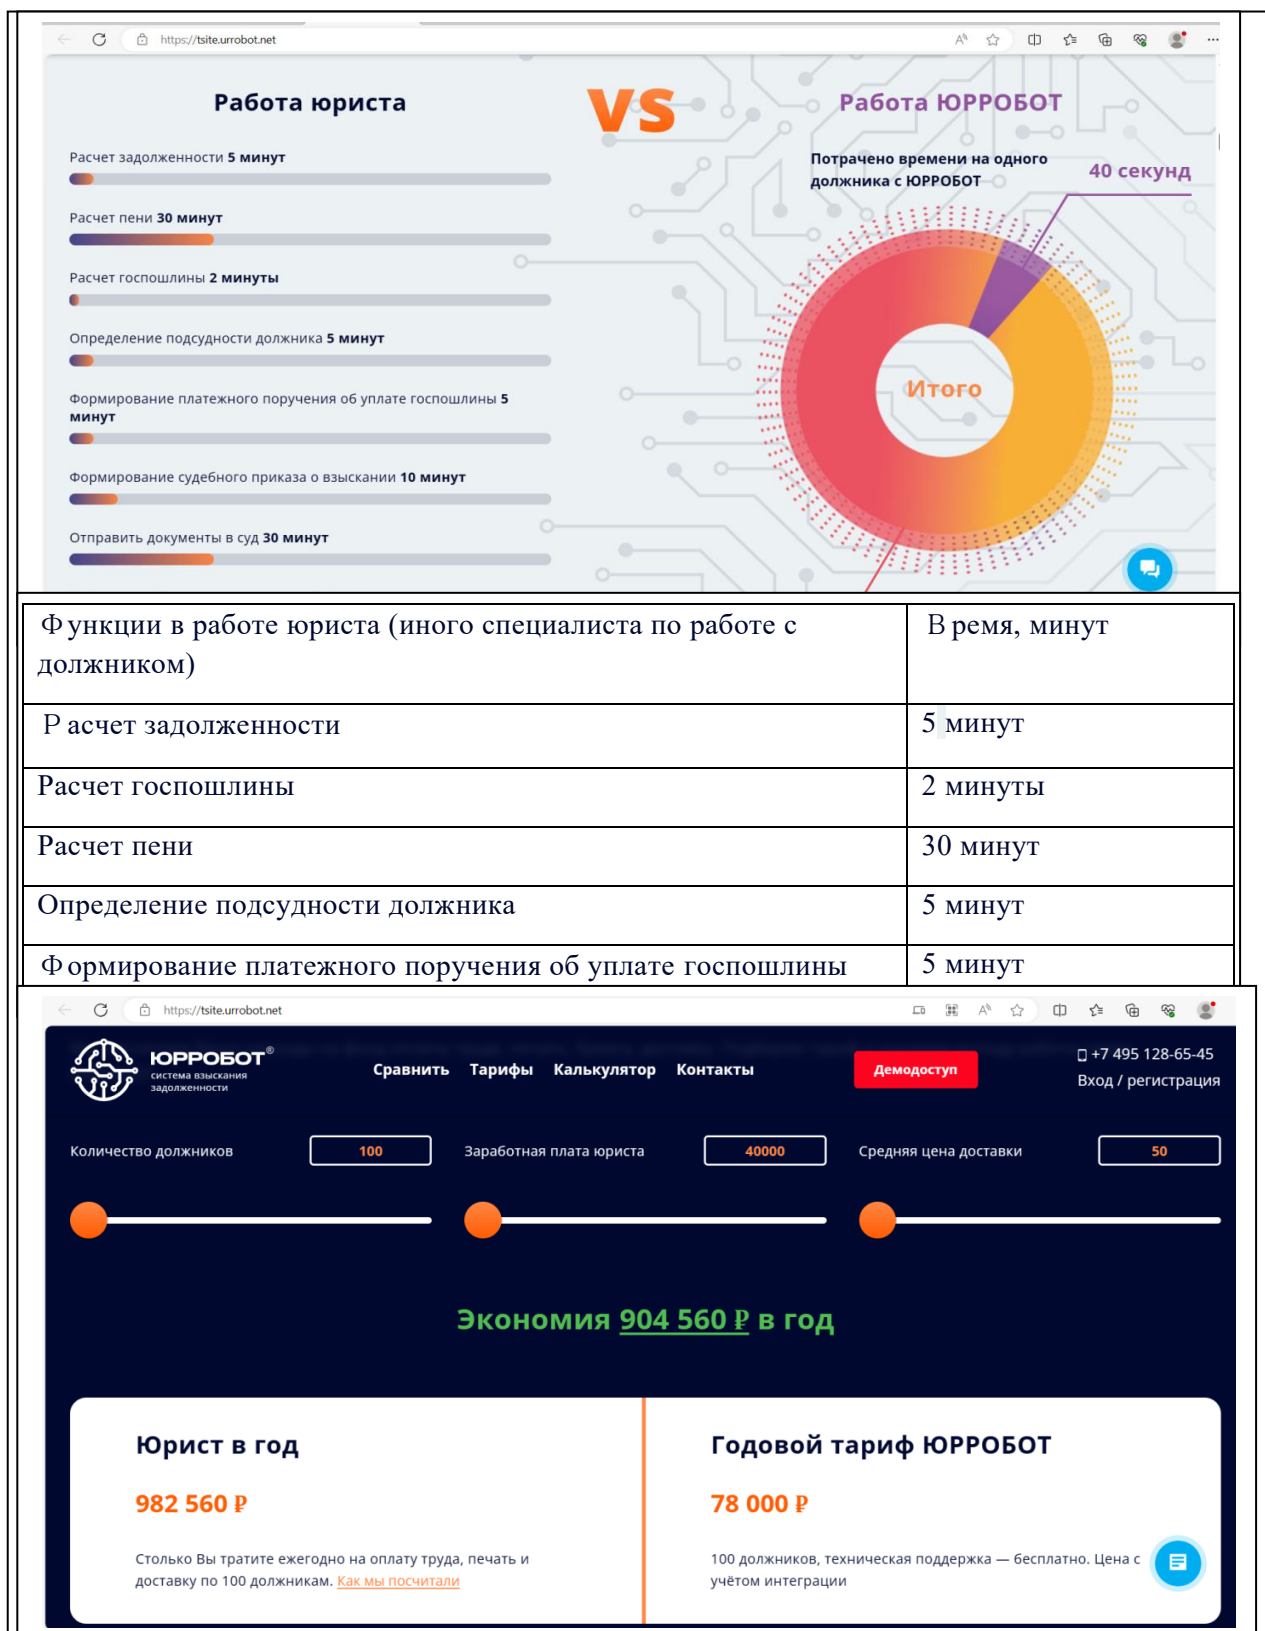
https://tsite.urrobot.net

Работа юриста

VS

Работа ЮРРОБОТ

Расчет задолженности 5 минут

Расчет пени 30 минут

Расчет госпошлины 2 минуты

Определение подсудности должника 5 минут

Формирование платежного поручения об уплате госпошлины 5 минут

Формирование судебного приказа о взыскании 10 минут

Отправить документы в суд 30 минут

Потрачено времени на одного должника с ЮРРОБОТ

40 секунд

Итого

| Функции в работе юриста (иного специалиста по работе с должником) | Время, минут |
|---|---|
| Расчет задолженности | 5 минут |
| Расчет госпошлины | 2 минуты |
| Расчет пени | 30 минут |
| Определение подсудности должника | 5 минут |
| Формирование платежного поручения об уплате госпошлины | 5 минут |

https://tsite.urrobot.net

ЮРРОБОТ® система взыскания задолженности

Сравнить Тарифы Калькулятор Контакты

Демодоступ

+7 495 128-65-45

Вход / регистрация

Количество должников 100

Заработная плата юриста 40000

Средняя цена доставки 50

Экономия 904 560 ₽ в год

Юрист в год

982 560 ₽

Столько Вы тратите ежегодно на оплату труда, печать и доставку по 100 должникам. Как мы посчитали

Годовой тариф ЮРРОБОТ

78 000 ₽

100 должников, техническая поддержка — бесплатно. Цена с учётом интеграции